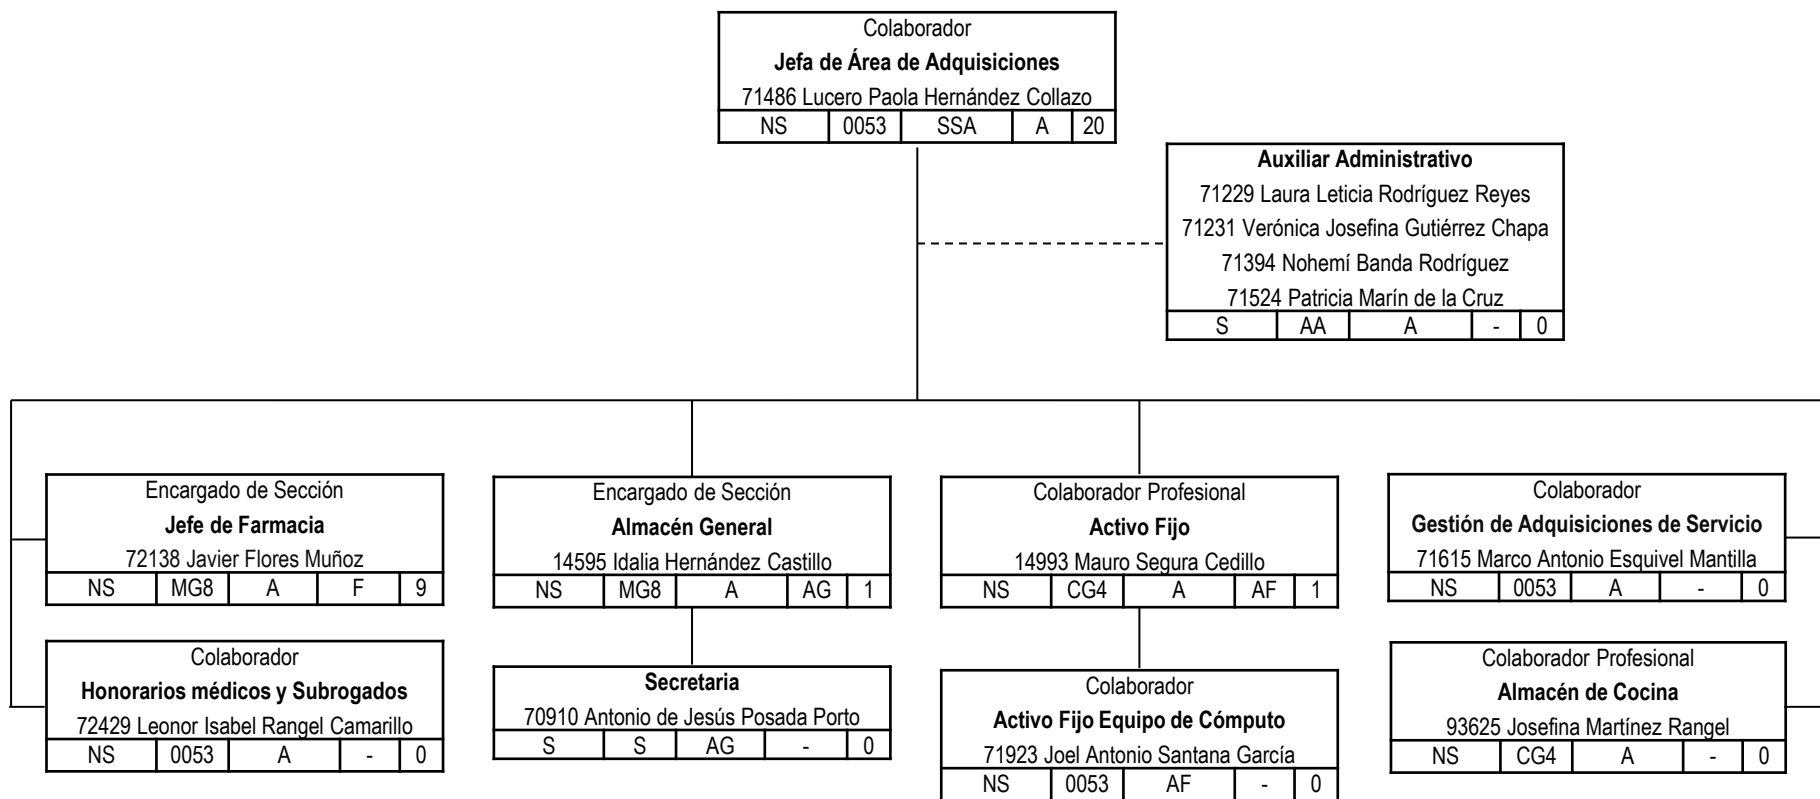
Colaborador
**Jefa de Área de Adquisiciones**
71486 Lucero Paola Hernández Collazo

| NS | 0053 | SSA | A | 20 |
|---|---|---|---|---|

**Auxiliar Administrativo**
71229 Laura Leticia Rodríguez Reyes
71231 Verónica Josefina Gutiérrez Chapa
71394 Nohemí Banda Rodríguez
71524 Patricia Marín de la Cruz

| S | AA | A | - | 0 |
|---|---|---|---|---|

Encargado de Sección
**Jefe de Farmacia**
72138 Javier Flores Muñoz

| NS | MG8 | A | F | 9 |
|---|---|---|---|---|

Colaborador
**Honorarios médicos y Subrogados**
72429 Leonor Isabel Rangel Camarillo

| NS | 0053 | A | - | 0 |
|---|---|---|---|---|

Encargado de Sección
**Almacén General**
14595 Idalia Hernández Castillo

| NS | MG8 | A | AG | 1 |
|---|---|---|---|---|

**Secretaria**
70910 Antonio de Jesús Posada Porto

| S | S | AG | - | 0 |
|---|---|---|---|---|

Colaborador Profesional
**Activo Fijo**
14993 Mauro Segura Cedillo

| NS | CG4 | A | AF | 1 |
|---|---|---|---|---|

Colaborador
**Activo Fijo Equipo de Cómputo**
71923 Joel Antonio Santana García

| NS | 0053 | AF | - | 0 |
|---|---|---|---|---|

Colaborador
**Gestión de Adquisiciones de Servicio**
71615 Marco Antonio Esquivel Mantilla

| NS | 0053 | A | - | 0 |
|---|---|---|---|---|

Colaborador Profesional
**Almacén de Cocina**
93625 Josefina Martínez Rangel

| NS | CG4 | A | - | 0 |
|---|---|---|---|---|